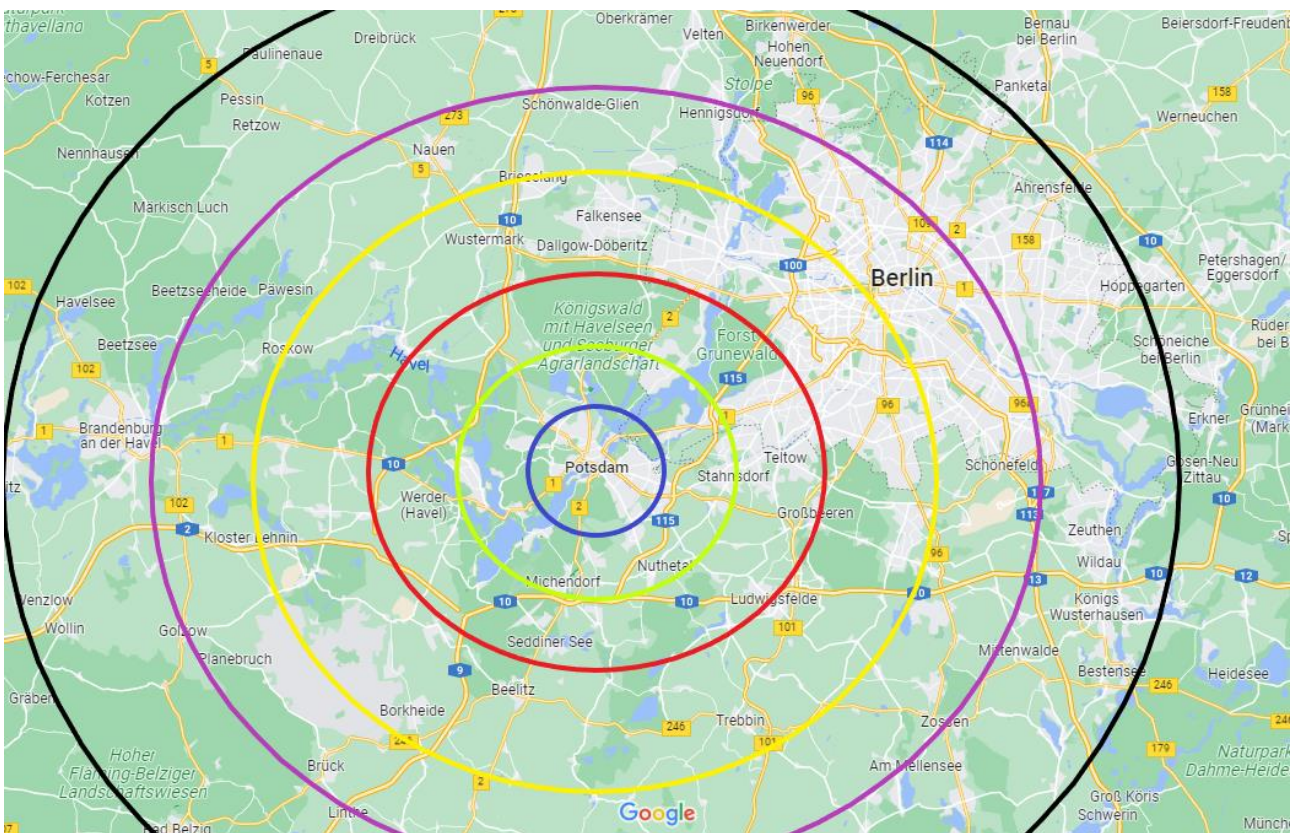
Naturpark
Westhavelland
Dreibrück
Paulinenaue
Oberkrämer
Velten
Birkenwerder
Hohen Neuendorf
Bernau bei Berlin
Beiersdorf-Freudenberg
Stolpe
Panketal
chow-Ferchesar
Kotzen
Pessin
Retzow
Schönwalde-Glien
Hennigsdorf
Werneuchen
Nennhausen
Nauen
Brieselang
Ahrensfelde
Märkisch Luch
Falkensee
Wustermark
Dallgow-Döberitz
Berlin
Petershagen/Eggersdorf
Havelsee
Beetzseeheide
Päwesin
Hoppegarten
Königswald mit Havelseen und Seeburger Agrarlandschaft
Forst Grunewald
Beetzsee
Roskow
Havel
Schöneiche bei Berlin
Rüdersdorf bei Berlin
Brandenburg an der Havel
Erkner
Grünheide (Mark)
Teltow
Potsdam
Stahnsdorf
Schönefeld
Gosen-Neu Zittau
Werder (Havel)
Großbeeren
Kloster Lehnin
Zeuthen
Wildau
Michendorf
Nuthetal
Ludwigsfelde
Königs Wusterhausen
Wenzlow
Wollin
Golzow
Seddiner See
Planebruch
Mittenwalde
Bestensee
Heidesee
Graben
Beelitz
Borkheide
Trebbin
Zossen
Hoher Fläming-Belziger Landschaftswiesen
Brück
Am Mellensee
Naturpark Dahme-Heideseen
Groß Köris
Schwerin
Linthe
Bad Belzig
Google
München
5
273
96
158
114
5
10
109
2
158
10
100
1
102
2
102
115
1
96
96
1
1
10
1
2
115
17
113
102
2
96
10
10
101
10
13
10
12
9
246
246
101
179
2